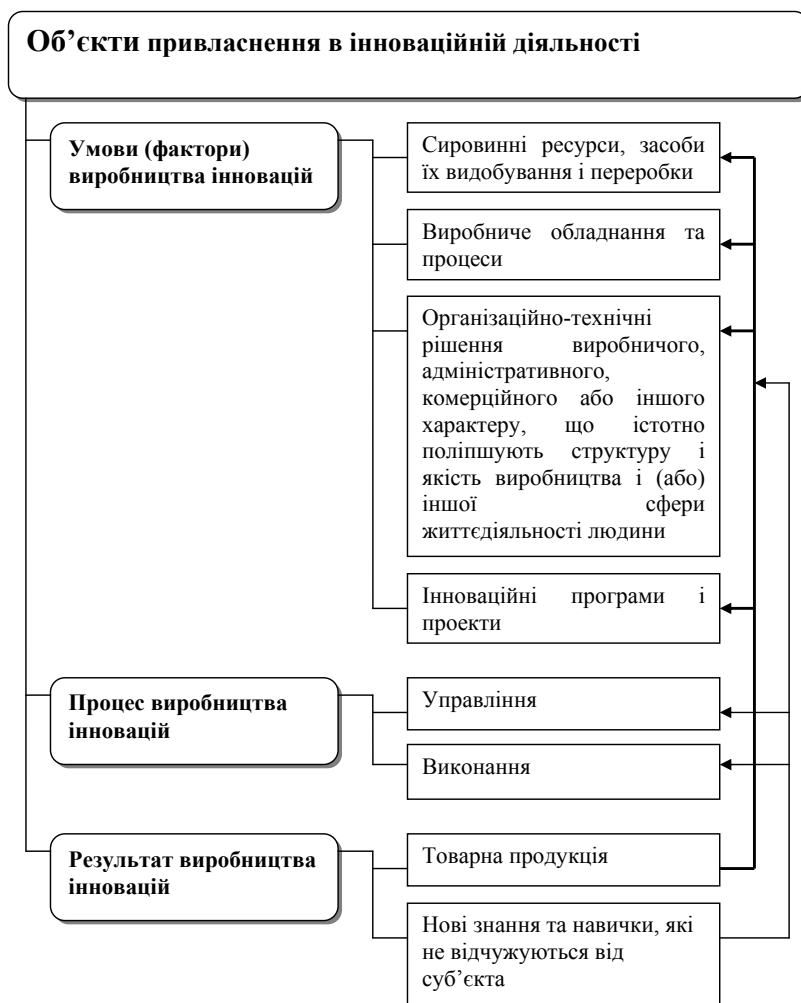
Об’єкти привласнення в інноваційній діяльності

Умови (фактори) виробництва інновацій

Сировинні ресурси, засоби їх видобування і переробки

Виробниче обладнання та процеси

Організаційно-технічні рішення виробничого, адміністративного, комерційного або іншого характеру, що істотно поліпшують структуру і якість виробництва і (або) іншої сфери життєдіяльності людини

Інноваційні програми і проекти

Процес виробництва інновацій

Управління

Виконання

Результат виробництва інновацій

Товарна продукція

Нові знання та навички, які не відчужуються від суб’єкта